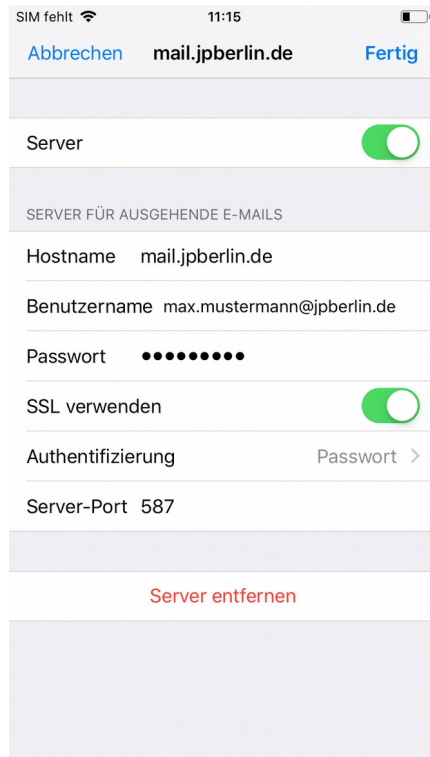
SIM fehlt 11:15

Abbrechen mail.jpberlin.de Fertig

Server

SERVER FÜR AUSGEHENDE E-MAILS

Hostname mail.jpberlin.de

Benutzername max.mustermann@jpberlin.de

Passwort ●●●●●●●●●

SSL verwenden

Authentifizierung Passwort >

Server-Port 587

Server entfernen